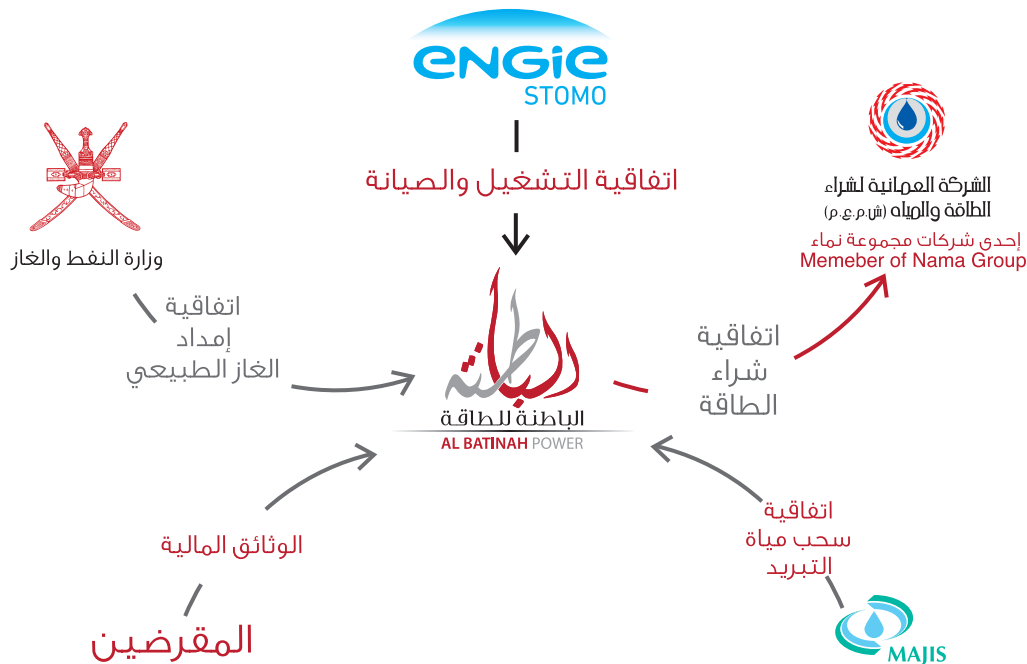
engie
STOMO

اتفاقية التشغيل والصيانة

وزارة النفط والغاز

الشركة العمانية لشراء الطاقة والمياه (ش.م.ع.م)
إحدى شركات مجموعة نماء
Memeber of Nama Group

اتفاقية
إمداد
الغاز الطبيعي

الباطنة
الباطنة للطاقة
AL BATINAH POWER

اتفاقية
شراء
الطاقة

الوثائق المالية

اتفاقية
سحب مياة
التبريد

المقرضين

MAJIS